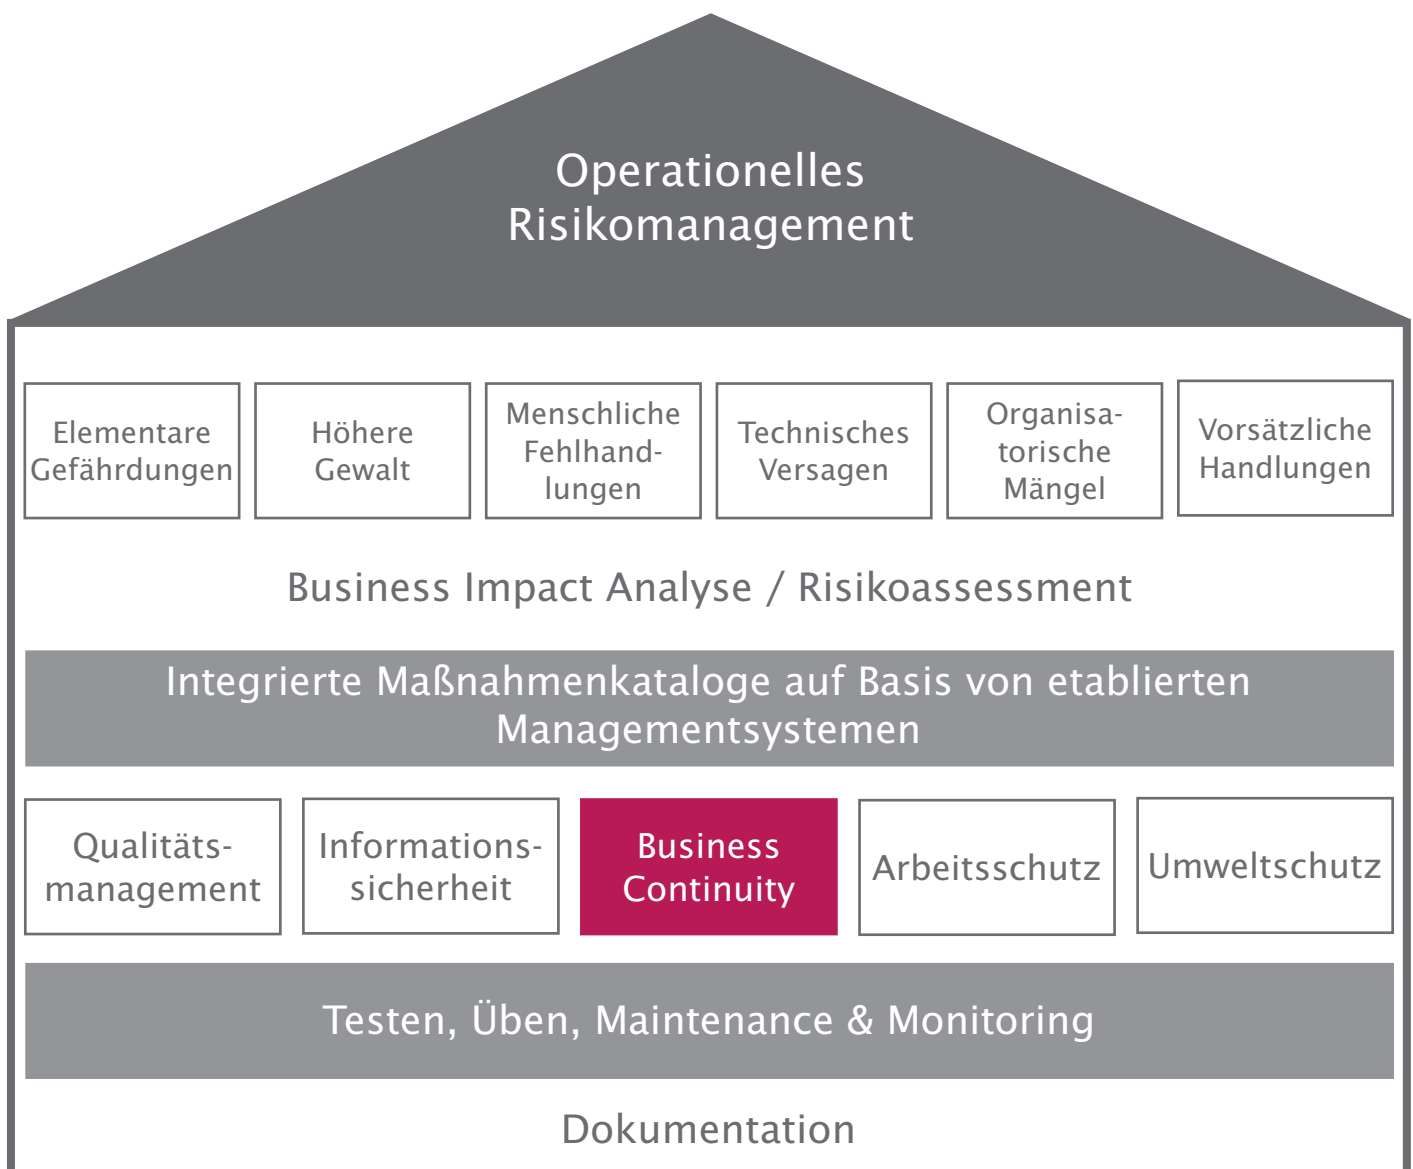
Operationelles Risikomanagement

Elementare Gefährdungen

Höhere Gewalt

Menschliche Fehlhandlungen

Technisches Versagen

Organisatorische Mängel

Vorsätzliche Handlungen

Business Impact Analyse / Risikoassessment

Integrierte Maßnahmenkataloge auf Basis von etablierten Managementsystemen

Qualitätsmanagement

Informationssicherheit

Business Continuity

Arbeitsschutz

Umweltschutz

Testen, Üben, Maintenance & Monitoring

Dokumentation